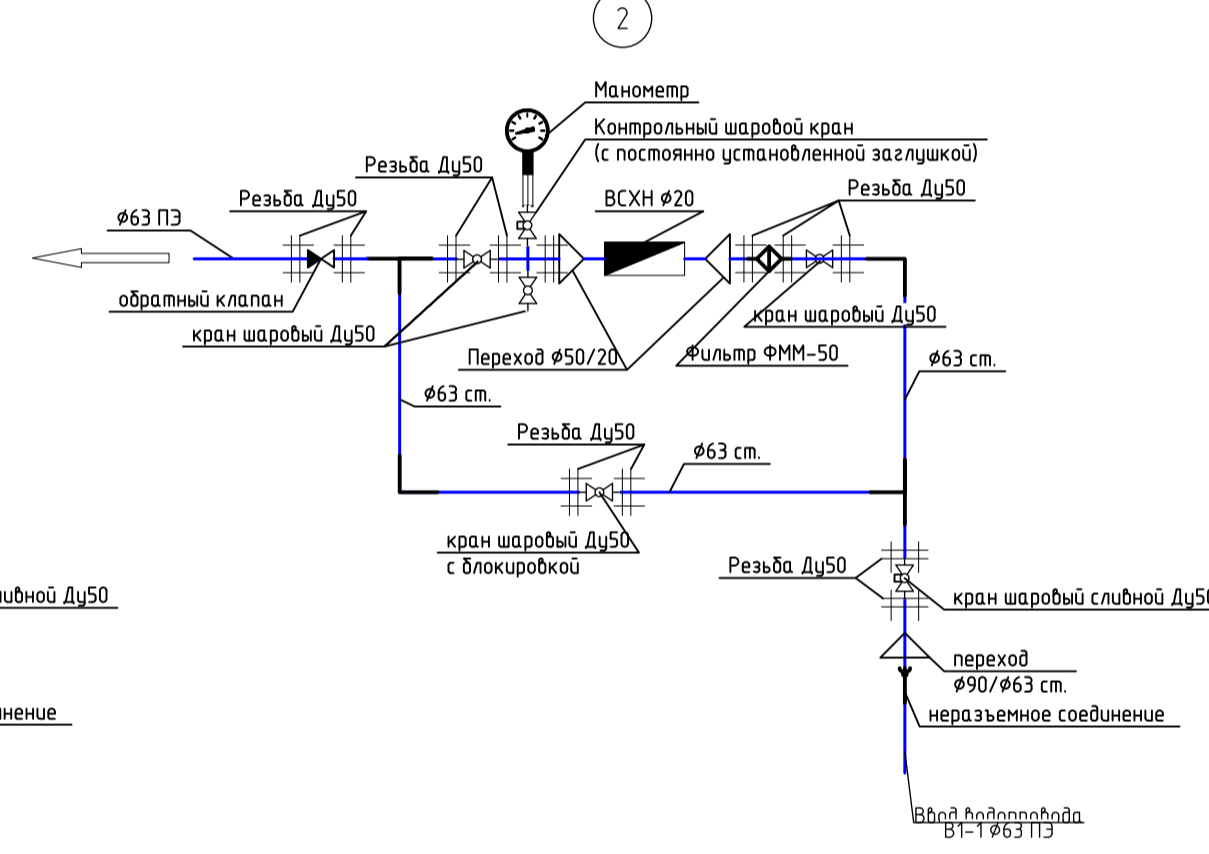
2

Манометр

Контрольный шаровой кран (с постоянно установленной заглушкой)

Резьба Ду50

Резьба Ду50

ВСХН ø20

Резьба Ду50

ø63 ПЭ

обратный клапан

кран шаровый Ду50

кран шаровый Ду50

Переход ø50/20

Фильтр ФММ-50

ø63 ст.

ø63 ст.

Резьба Ду50

ø63 ст.

кран шаровый Ду50 с блокировкой

ливной Ду50

Резьба Ду50

кран шаровый сливной Ду5

переход ø90/ø63 ст.

инение

неразъемное соединение

Ввод водопровода В1-1 ø63 ПЭ